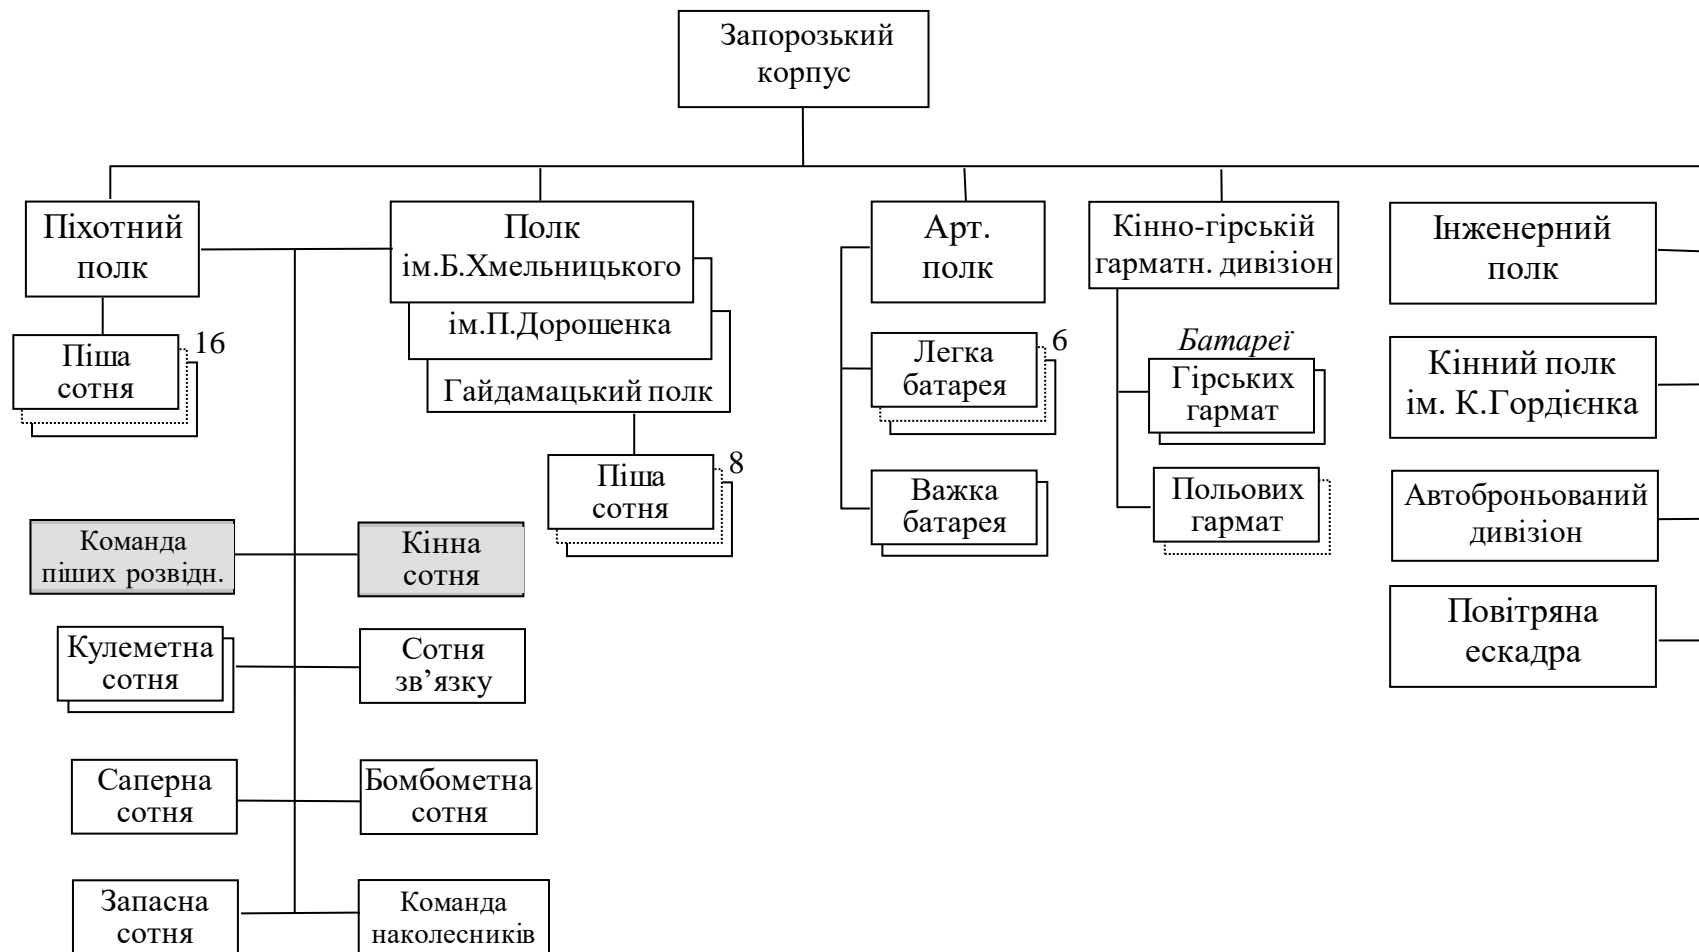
Запорозький корпус

Піхотний полк

Піша сотня
16

Полк ім.Б.Хмельницького
ім.П.Дорошенка
Гайдамацький полк

Піша сотня
8

Команда піших розвідн.

Кінна сотня

Кулеметна сотня

Сотня зв'язку

Саперна сотня

Бомбометна сотня

Запасна сотня

Команда наколесників

Арт. полк

Легка батарея
6

Важка батарея

Кінно-гірській гарматн. дивізіон

*Батареї*

Гірських гармат

Польових гармат

Інженерний полк

Кінний полк ім. К.Гордієнка

Автоброньований дивізіон

Повітряна ескадра